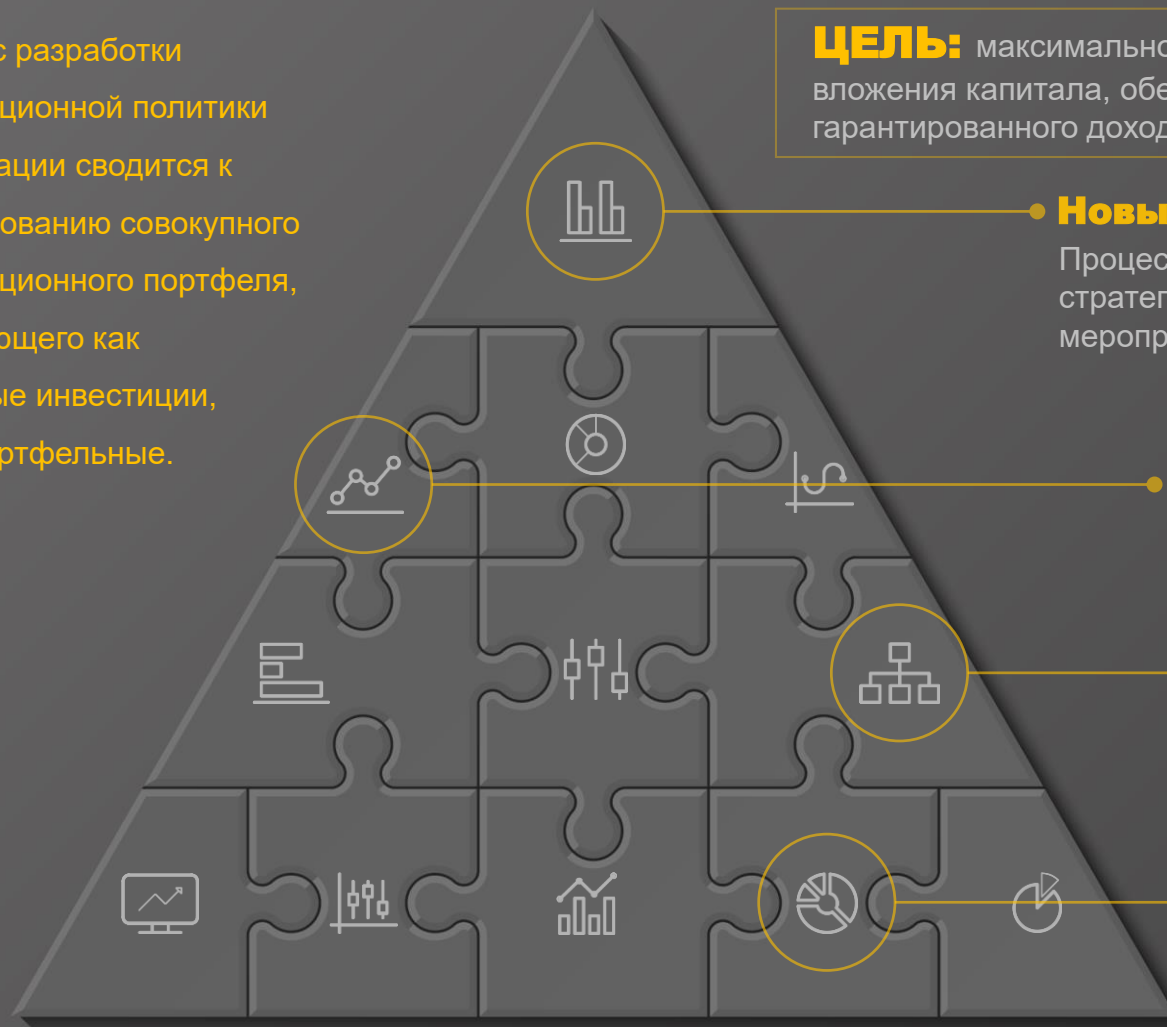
с разработки
ционной политики
ации сводится к
ованию совокупного
ционного портфеля,
ющего как
ые инвестиции,
ртфельные.

ЦЕЛЬ: максимальн
вложения капитала, обе
гарантированного доход

Новы
Процес
стратег
мероп